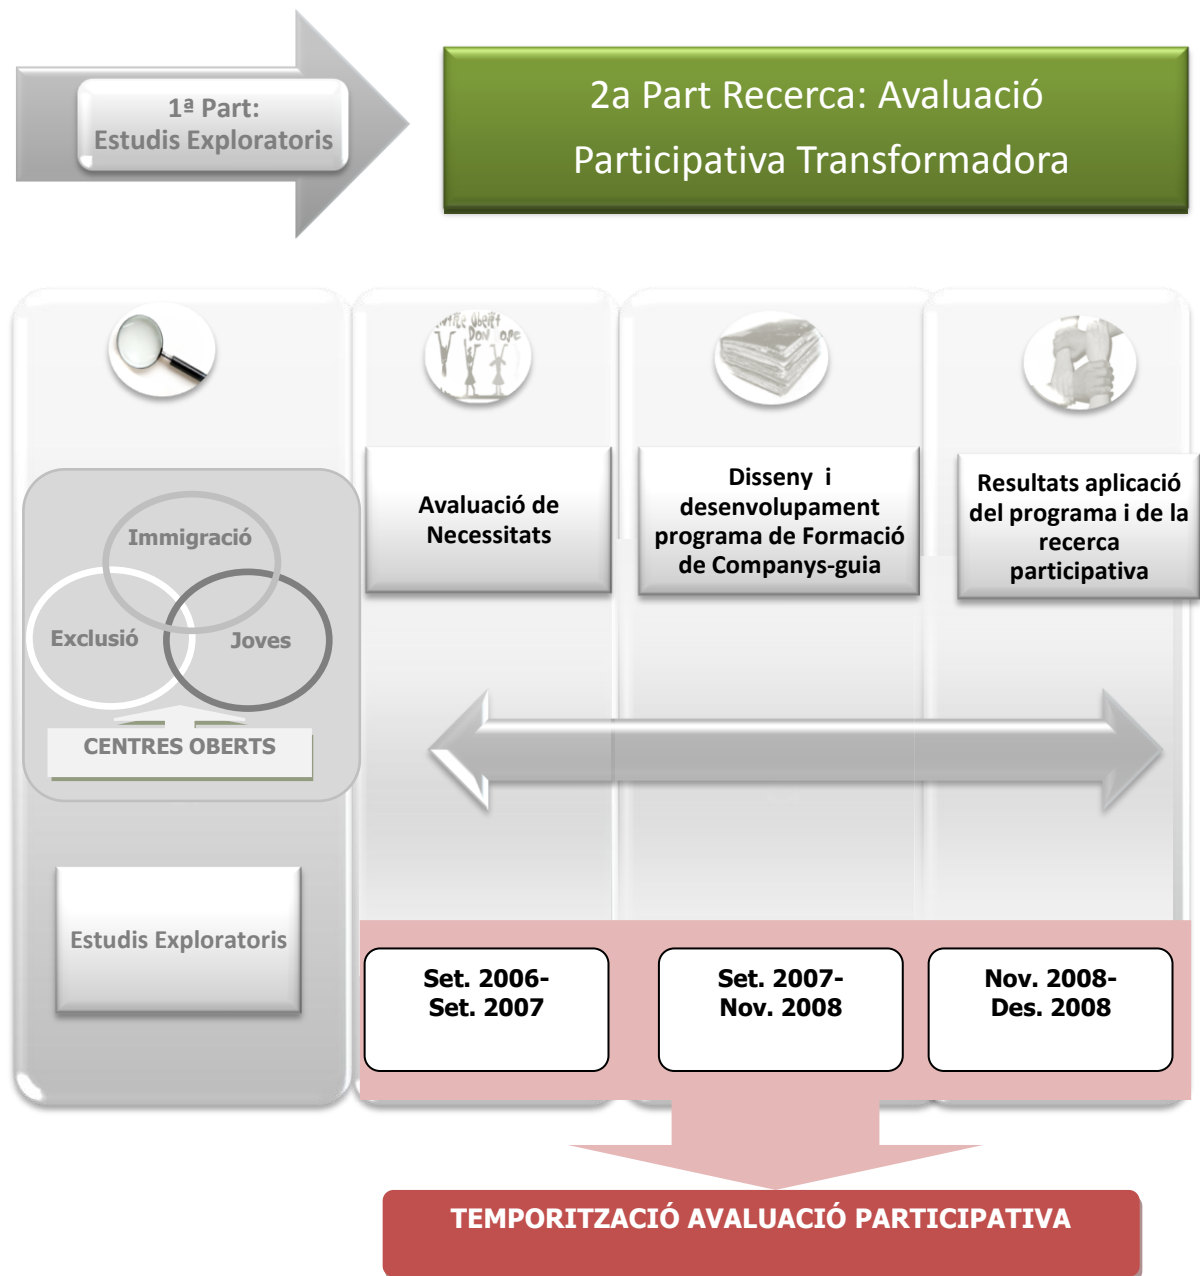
1ª Part:
Estudis Exploratoris

2a Part Recerca: Avaluació Participativa Transformadora

Immigració

Exclusió

Joves

CENTRES OBERTS

Estudis Exploratoris

Avaluació de Necessitats

Disseny i desenvolupament programa de Formació de Companys-guia

Resultats aplicació del programa i de la recerca participativa

Set. 2006-
Set. 2007

Set. 2007-
Nov. 2008

Nov. 2008-
Des. 2008

TEMPORITZACIÓ AVALUACIÓ PARTICIPATIVA